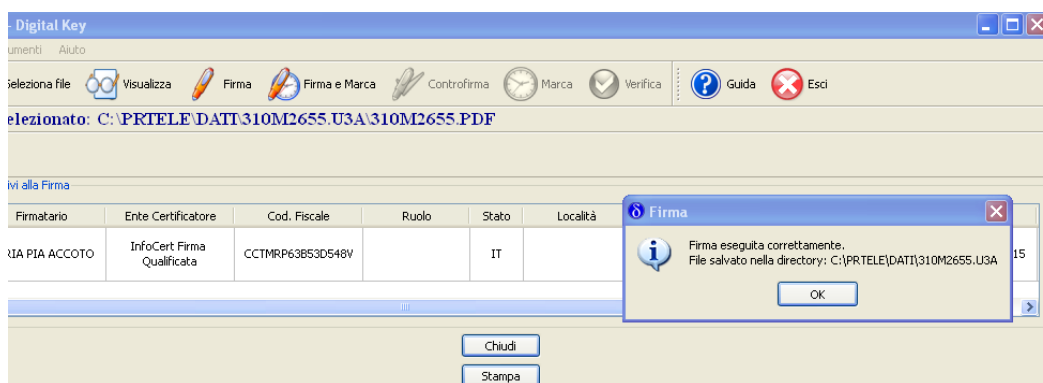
- Digital Key

umenti Aiuto

eleziona file Visualizza Firma Firma e Marca Controfirma Marca Verifica Guida Esci

elezionato: C:\PRTELE\DATI\310M2655.U3A\310M2655.PDF

ivi alla Firma

| Firmatario | Ente Certificatore | Cod. Fiscale | Ruolo | Stato | Località |
|---|---|---|---|---|---|
| RIA PIA ACCOTO | InfoCert Firma Qualificata | CCTMRP63B53D548V | | IT | |

15

Firma

Firma eseguita correttamente.
File salvato nella directory: C:\PRTELE\DATI\310M2655.U3A

OK

Chiudi

Stampa